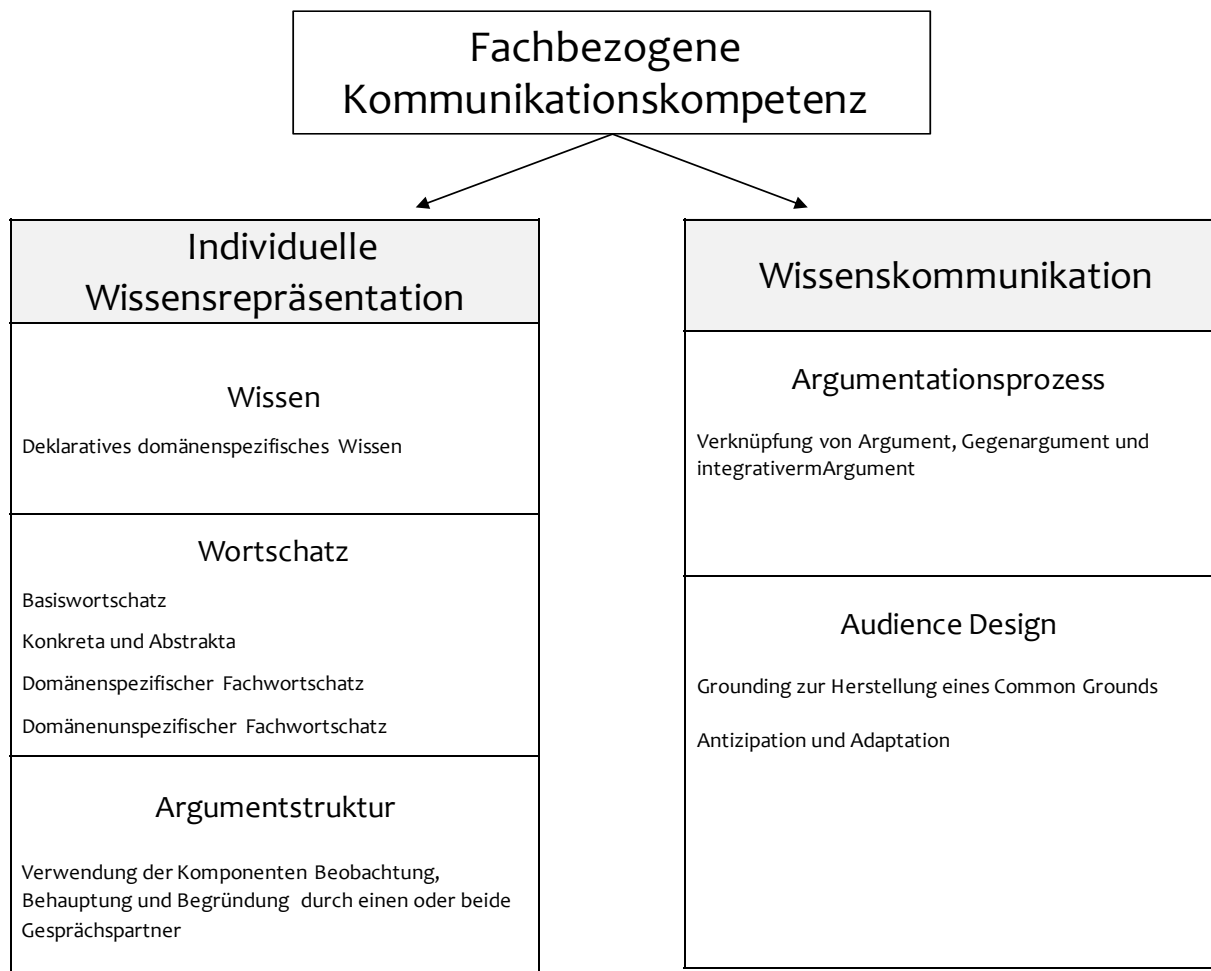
Fachbezogene Kommunikationskompetenz

Individuelle Wissensrepräsentation

Wissen

Deklaratives domänenspezifisches Wissen

Wortschatz

Basiswortschatz

Konkreta und Abstrakta

Domänenspezifischer Fachwortschatz

Domänenunspezifischer Fachwortschatz

Argumentstruktur

Verwendung der Komponenten Beobachtung, Behauptung und Begründung durch einen oder beide Gesprächspartner

Wissenskommunikation

Argumentationsprozess

Verknüpfung von Argument, Gegenargument und integrativermArgument

Audience Design

Grounding zur Herstellung eines Common Grounds

Antizipation und Adaptation